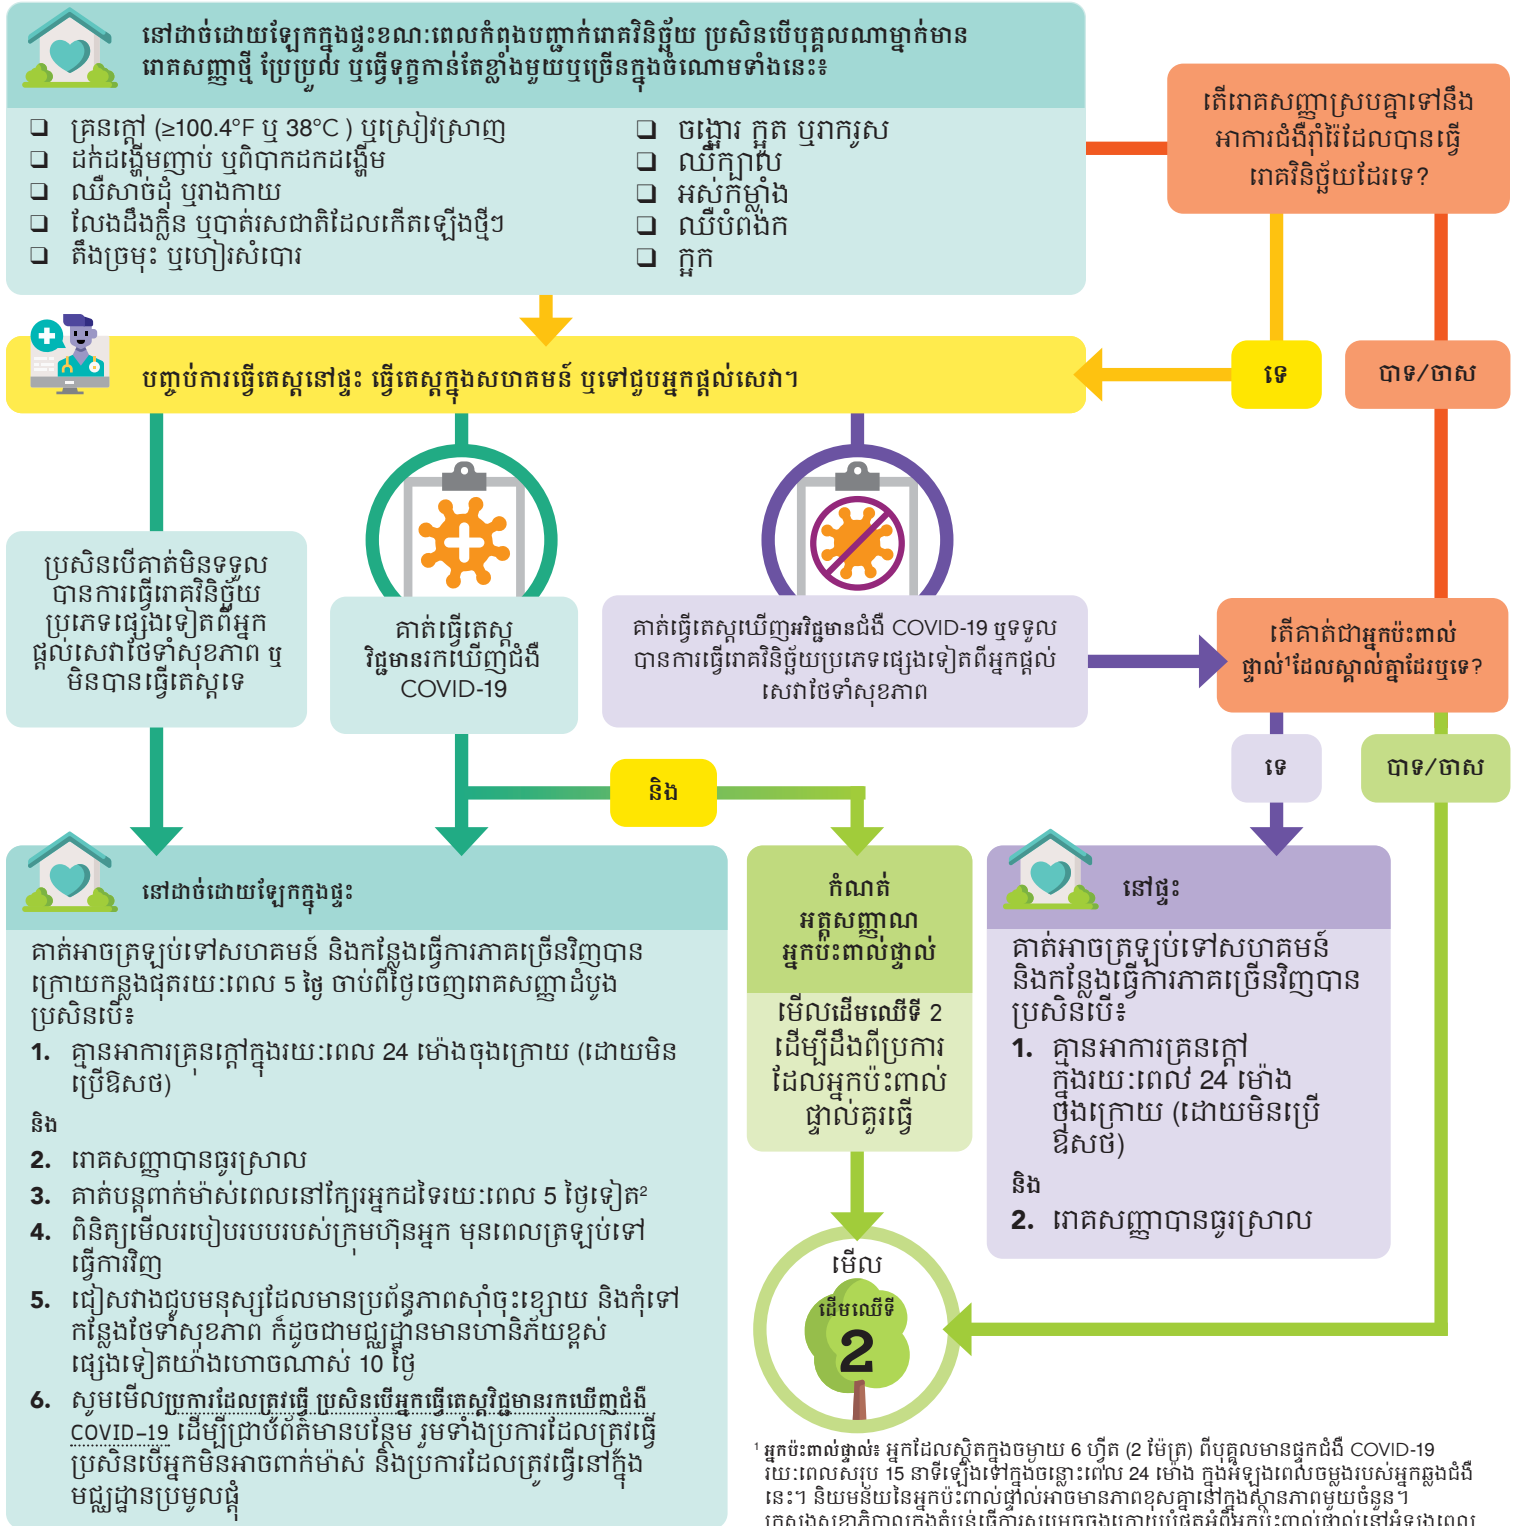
នៅដាច់ដោយឡែកក្នុងផ្ទះខណៈពេលកំពុងបញ្ជាក់រោគវិនិច្ឆ័យ ប្រសិនបើបុគ្គលណាម្នាក់មានរោគសញ្ញាថ្មី ប្រែប្រួល ឬធ្វើទុក្ខកាន់តែខ្លាំងមួយឬច្រើនក្នុងចំណោមទាំងនេះ៖

❑ គ្រុនក្តៅ (≥100.4°F ឬ 38°C ) ឬស្រៀវស្រាញ
❑ ដកដង្ហើមញាប់ ឬពិបាកដកដង្ហើម
❑ ឈឺសាច់ដុំ ឬរាងកាយ
❑ លែងដឹងក្លិន ឬបាត់រសជាតិដែលកើតឡើងថ្មីៗ
❑ តឹងច្រមុះ ឬហៀរសំបោរ
❑ ចង្អោរ ក្អួត ឬរាករូស
❑ ឈឺក្បាល
❑ អស់កម្លាំង
❑ ឈឺបំពង់ក
❑ ក្អក

តើរោគសញ្ញាស្របគ្នាទៅនឹងអាការជំងឺរ៉ាំរ៉ៃដែលបានធ្វើរោគវិនិច្ឆ័យដែរទេ?

បញ្ចប់ការធ្វើតេស្តនៅផ្ទះ ធ្វើតេស្តក្នុងសហគមន៍ ឬទៅជួបអ្នកផ្តល់សេវា។

ទេ

បាទ/ចាស

ប្រសិនបើគាត់មិនទទួលបានការធ្វើរោគវិនិច្ឆ័យប្រភេទផ្សេងទៀតពីអ្នកផ្តល់សេវាថែទាំសុខភាព ឬមិនបានធ្វើតេស្តទេ

គាត់ធ្វើតេស្តវិជ្ជមានរកឃើញជំងឺ COVID-19

គាត់ធ្វើតេស្តឃើញអវិជ្ជមានជំងឺ COVID-19 ឬទទួលបានការធ្វើរោគវិនិច្ឆ័យប្រភេទផ្សេងទៀតពីអ្នកផ្តល់សេវាថែទាំសុខភាព

តើគាត់ជាអ្នកប៉ះពាល់ផ្ទាល់¹ដែលស្គាល់គ្នាដែរឬទេ?

ទេ

បាទ/ចាស

និង

នៅដាច់ដោយឡែកក្នុងផ្ទះ

គាត់អាចត្រឡប់ទៅសហគមន៍ និងកន្លែងធ្វើការភាគច្រើនវិញបានក្រោយកន្លងផុតរយៈពេល 5 ថ្ងៃ ចាប់ពីថ្ងៃចេញរោគសញ្ញាដំបូង ប្រសិនបើ៖
1. គ្មានអាការគ្រុនក្តៅក្នុងរយៈពេល 24 ម៉ោងចុងក្រោយ (ដោយមិនប្រើឱសថ)
និង
2. រោគសញ្ញាបានធូរស្រាល
3. គាត់បន្តពាក់ម៉ាស់ពេលនៅក្បែរអ្នកដទៃរយៈពេល 5 ថ្ងៃទៀត²
4. ពិនិត្យមើលរបៀបរបបរបស់ក្រុមហ៊ុនអ្នក មុនពេលត្រឡប់ទៅធ្វើការវិញ
5. ជៀសវាងជួបមនុស្សដែលមានប្រព័ន្ធភាពស៊ាំចុះខ្សោយ និងកុំទៅកន្លែងថែទាំសុខភាព ក៏ដូចជាមជ្ឈដ្ឋានមានហានិភ័យខ្ពស់ផ្សេងទៀតយ៉ាងហោចណាស់ 10 ថ្ងៃ
6. សូមមើលប្រការដែលត្រូវធ្វើ ប្រសិនបើអ្នកធ្វើតេស្តវិជ្ជមានរកឃើញជំងឺ COVID-19 ដើម្បីជ្រាបព័ត៌មានបន្ថែម រួមទាំងប្រការដែលត្រូវធ្វើប្រសិនបើអ្នកមិនអាចពាក់ម៉ាស់ និងប្រការដែលត្រូវធ្វើនៅក្នុងមជ្ឈដ្ឋានប្រមូលផ្តុំ

កំណត់អត្តសញ្ញាណអ្នកប៉ះពាល់ផ្ទាល់

មើលដើមឈើទី 2 ដើម្បីដឹងពីប្រការដែលអ្នកប៉ះពាល់ផ្ទាល់គួរធ្វើ

នៅផ្ទះ

គាត់អាចត្រឡប់ទៅសហគមន៍ និងកន្លែងធ្វើការភាគច្រើនវិញបាន ប្រសិនបើ៖
1. គ្មានអាការគ្រុនក្តៅក្នុងរយៈពេល 24 ម៉ោងចុងក្រោយ (ដោយមិនប្រើឱសថ)
និង
2. រោគសញ្ញាបានធូរស្រាល

មើល
ដើមឈើទី
2

¹ អ្នកប៉ះពាល់ផ្ទាល់៖ អ្នកដែលស្ថិតក្នុងចម្ងាយ 6 ហ្វីត (2 ម៉ែត្រ) ពីបុគ្គលមានផ្ទុកជំងឺ COVID-19 រយៈពេលសរុប 15 នាទីឡើងទៅក្នុងចន្លោះពេល 24 ម៉ោង ក្នុងអំឡុងពេលចម្លងរបស់អ្នកឆ្លងជំងឺនេះ។ និយមន័យនៃអ្នកប៉ះពាល់ផ្ទាល់អាចមានភាពខុសគ្នានៅក្នុងស្ថានភាពមួយចំនួន។ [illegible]